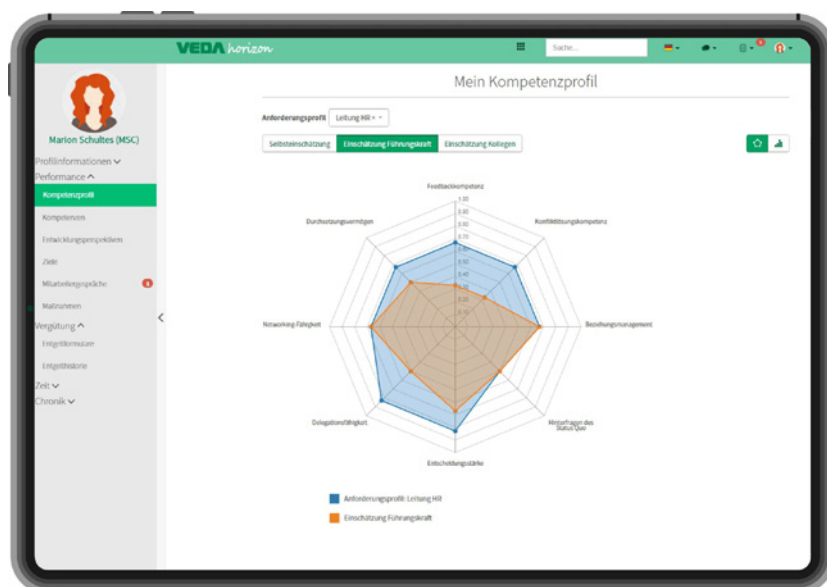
VEDA horizon

Suche...

Marion Schultes (MSC)

Profilinformationen

Performance

Kompetenzprofil

Kompetenzen

Entwicklungsperspektiven

Ziele

Mitarbeitergespräche

Maßnahmen

Vergütung

Entgeltformulare

Entgelthistorie

Zeit

Chronik

Mein Kompetenzprofil

Anforderungsprofil Leitung HR

Selbsteinschätzung | Einschätzung Führungskraft | Einschätzung Kollegen

Feedbackkompetenz

1.00
0.90
0.80
0.70
0.60
0.50
0.40
0.30
0.20
0.10

Konfliktlösungskompetenz

Durchsetzungsvermögen

Beziehungsmanagement

Networking Fähigkeit

Delegationsfähigkeit

Hinterfragen des Status Quo

Entscheidungsstärke

Anforderungsprofil: Leitung HR

Einschätzung Führungskraft